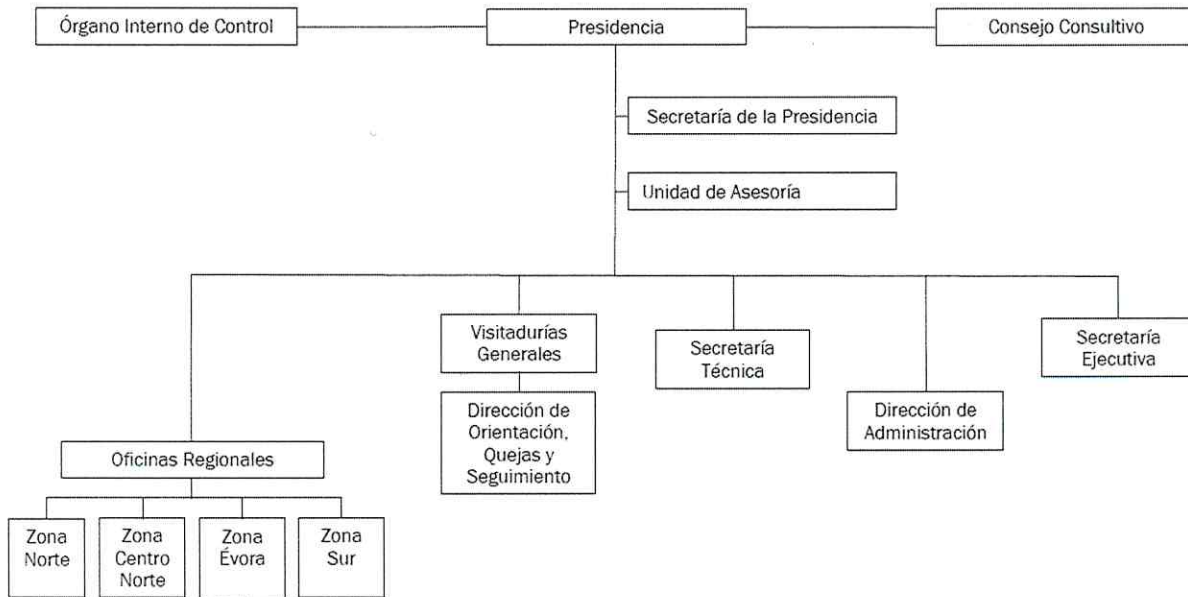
Órgano Interno de Control

Presidencia

Consejo Consultivo

Secretaría de la Presidencia

Unidad de Asesoría

Visitadurías Generales

Dirección de Orientación, Quejas y Seguimiento

Secretaría Técnica

Dirección de Administración

Secretaría Ejecutiva

Oficinas Regionales

Zona Norte

Zona Centro Norte

Zona Évora

Zona Sur